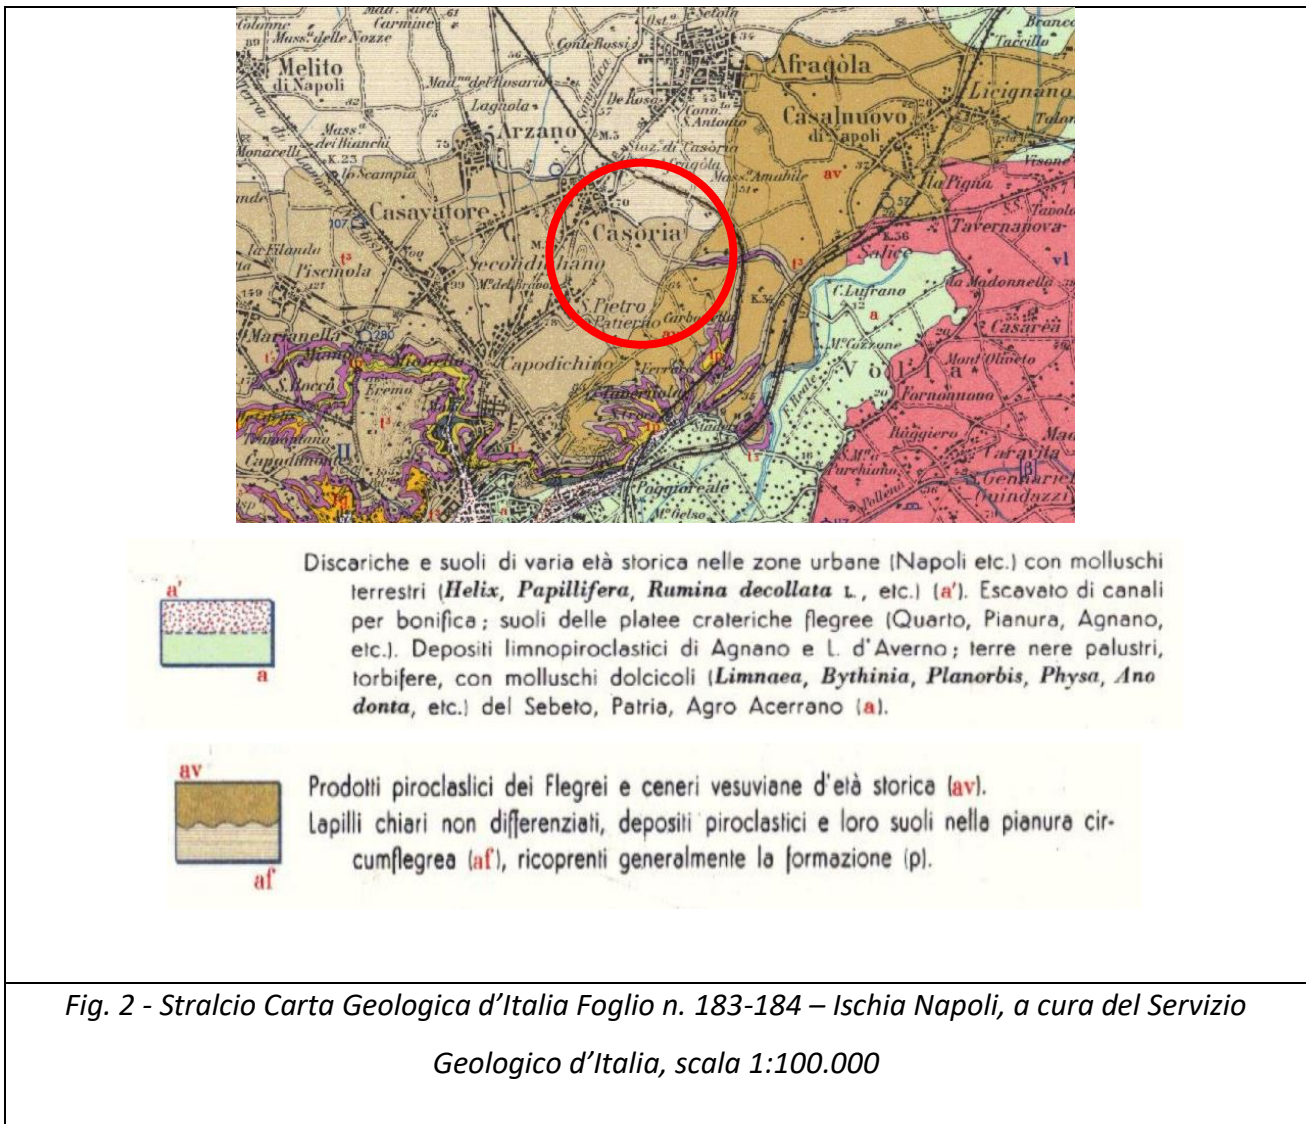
Melito di Napoli
Arzano
Afragola
Casalnuovo di Napoli
Casavatore
Casoria
Secondigliano
Pietro Paterno
Capodichino
Licignano
Tavernanova
Volla
Casarea
Mont'Oliveto
Fornonuovo
Poggioreale
Lagnola
Carmine
Mass. delle Nozze
Mass. dei Bianchi
Scampia
Piscinola
S. Rocco
Taccilio
La Pigna
Salice
C. Lufrano
Madonnella
Ruggiero
Caravita
Gemmariello
Quindazzi
Sebeto
av
a
t³
vl

a'
a
Discariche e suoli di varia età storica nelle zone urbane (Napoli etc.) con molluschi terrestri (Helix, Papillifera, Rumina decollata L., etc.) (a'). Escavato di canali per bonifica; suoli delle platee crateriche flegree (Quarto, Pianura, Agnano, etc.). Depositi limnopiroclastici di Agnano e L. d'Averno; terre nere palustri, torbifere, con molluschi dolcicoli (Limnaea, Bythinia, Planorbis, Physa, Anodonta, etc.) del Sebeto, Patria, Agro Acerrano (a).

av
af
Prodotti piroclastici dei Flegrei e ceneri vesuviane d'età storica (av).
Lapilli chiari non differenziati, depositi piroclastici e loro suoli nella pianura circumflegrea (af), ricoprenti generalmente la formazione (p).

Fig. 2 - Stralcio Carta Geologica d'Italia Foglio n. 183-184 – Ischia Napoli, a cura del Servizio Geologico d'Italia, scala 1:100.000